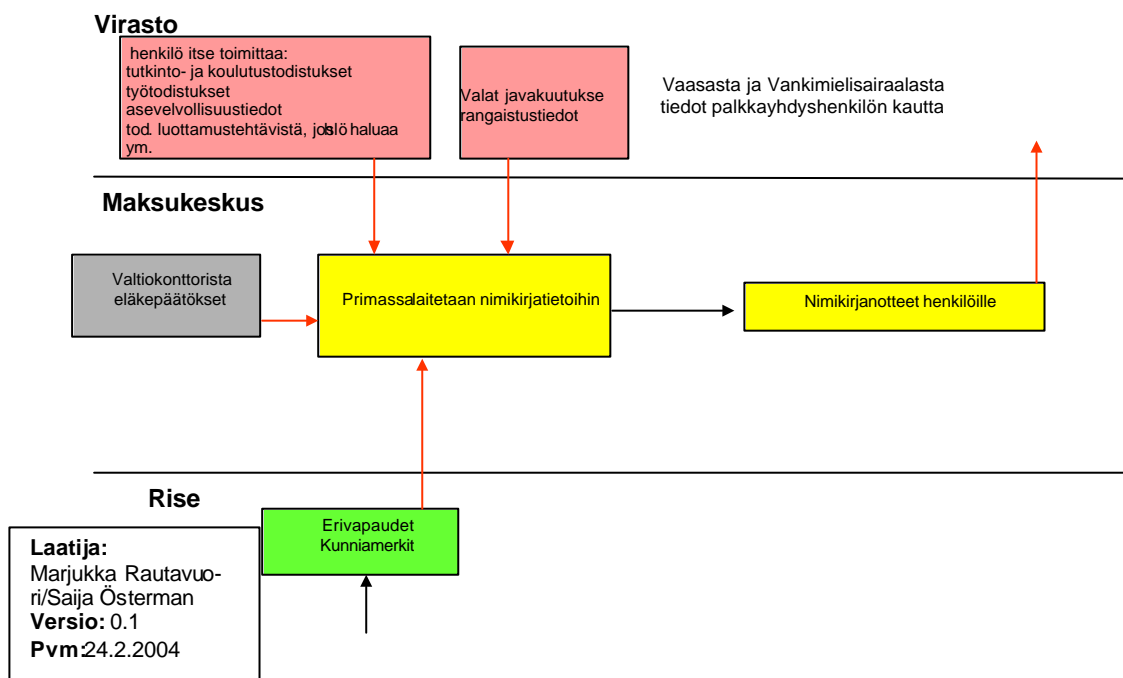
Virasto

henkilö itse toimittaa:
tutkinto- ja koulutustodistukset
työtodistukset
asevelvollisuustiedot
tod. luottamustehtävistä, jos hlö haluaa
ym.

Valat javakuutukse
rangaistustiedot

Vaasasta ja Vankimielisairaalasta tiedot palkkayhdyshenkilön kautta

Maksukeskus

Valtiokonttorista eläkepäätökset

Primassalaitetaan nimikirjatietoihin

Nimikirjanotteet henkilöille

Rise

Erivapaudet
Kunniamerkit

Laatija:
Marjukka Rautavuori/Saija Österman
Versio: 0.1
Pvm: 24.2.2004